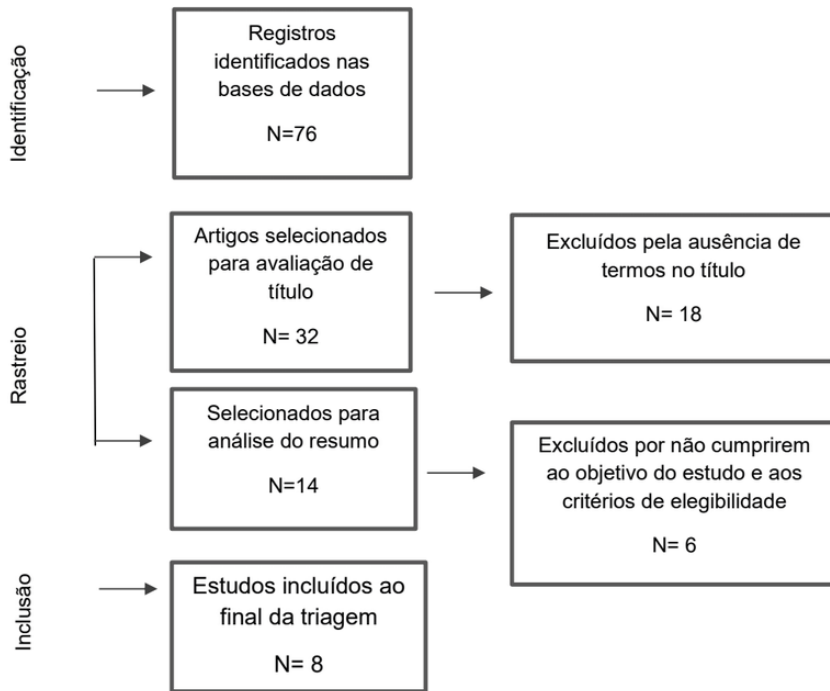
Identificação

Registros identificados nas bases de dados

N=76

Rastreio

Artigos selecionados para avaliação de título

N= 32

Excluídos pela ausência de termos no título

N= 18

Selecionados para análise do resumo

N=14

Excluídos por não cumprirem ao objetivo do estudo e aos critérios de elegibilidade

N= 6

Inclusão

Estudos incluídos ao final da triagem

N= 8